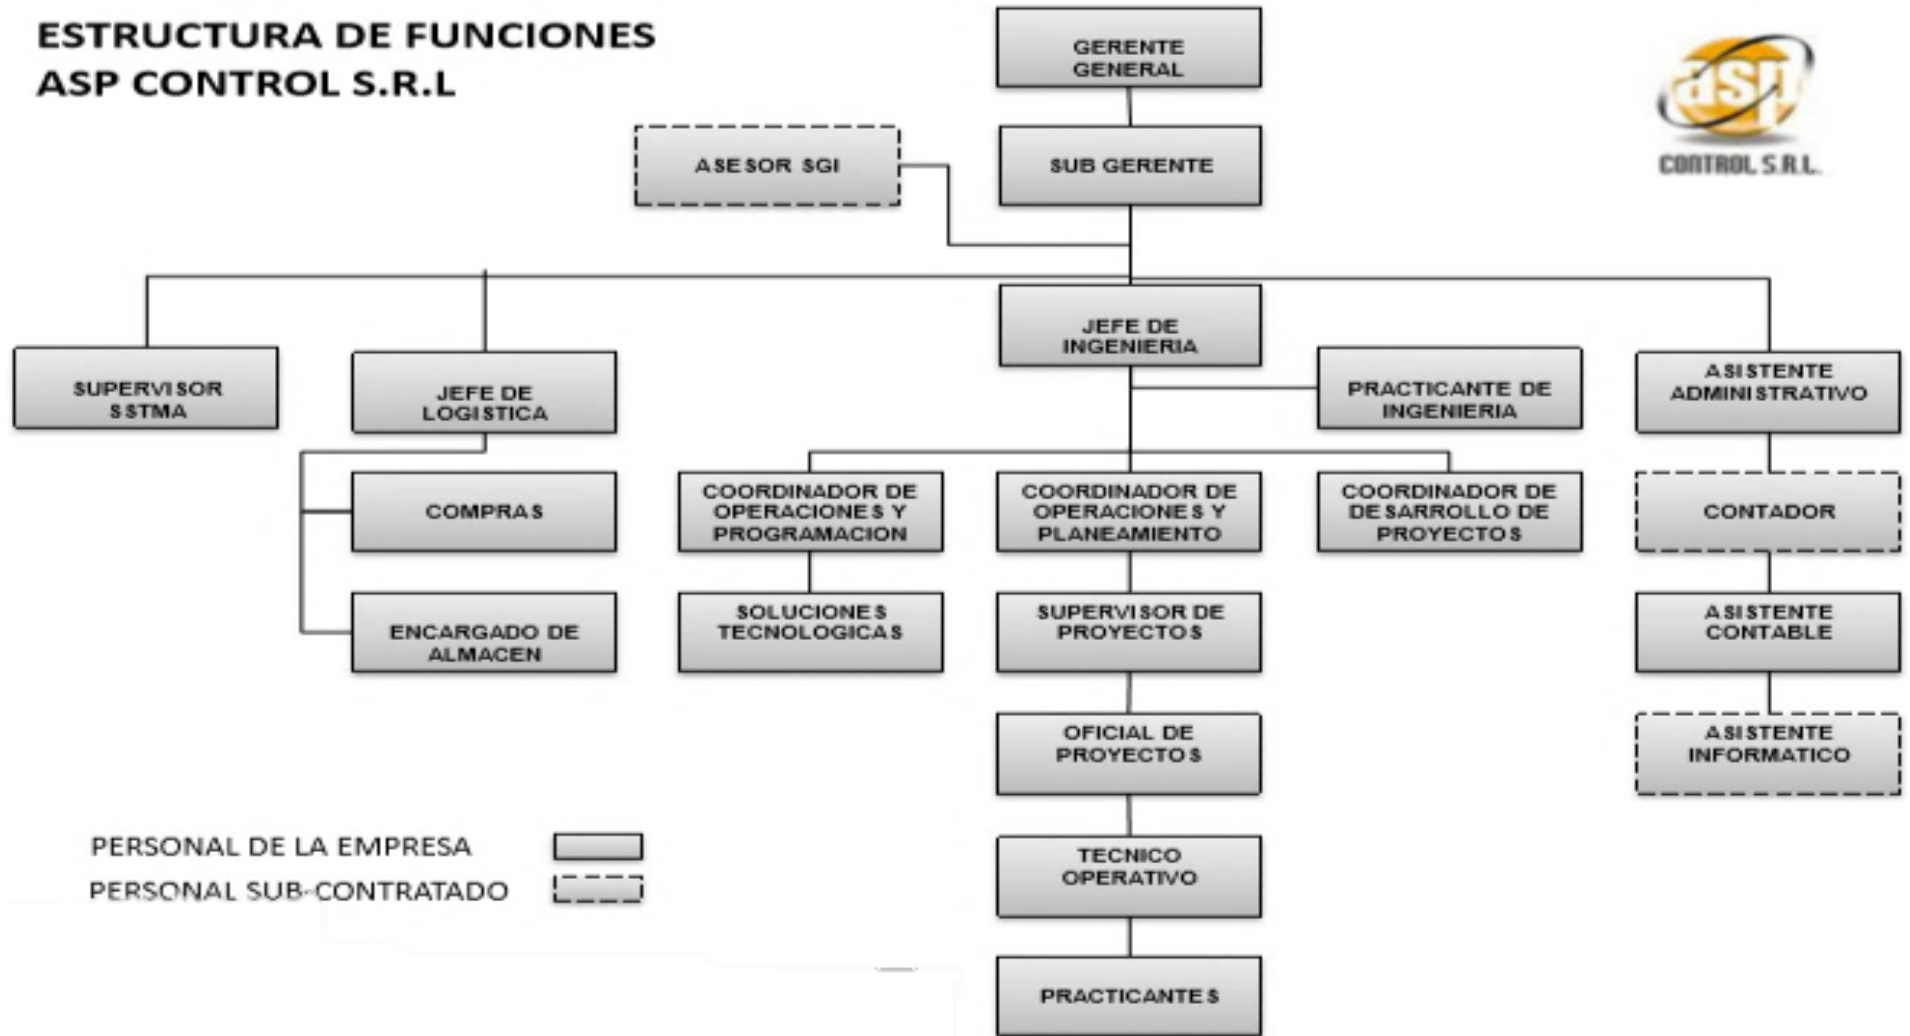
ESTRUCTURA DE FUNCIONES
ASP CONTROL S.R.L

asp
CONTROL S.R.L.

GERENTE GENERAL

SUB GERENTE

ASESOR SGI

SUPERVISOR SSTMA

JEFE DE LOGISTICA

COMPRAS

ENCARGADO DE ALMACEN

JEFE DE INGENIERIA

PRACTICANTE DE INGENIERIA

COORDINADOR DE OPERACIONES Y PROGRAMACION

SOLUCIONES TECNOLOGICAS

COORDINADOR DE OPERACIONES Y PLANEAMIENTO

SUPERVISOR DE PROYECTOS

OFICIAL DE PROYECTOS

TECNICO OPERATIVO

PRACTICANTES

COORDINADOR DE DESARROLLO DE PROYECTOS

ASISTENTE ADMINISTRATIVO

CONTADOR

ASISTENTE CONTABLE

ASISTENTE INFORMATICO

PERSONAL DE LA EMPRESA
PERSONAL SUB-CONTRATADO